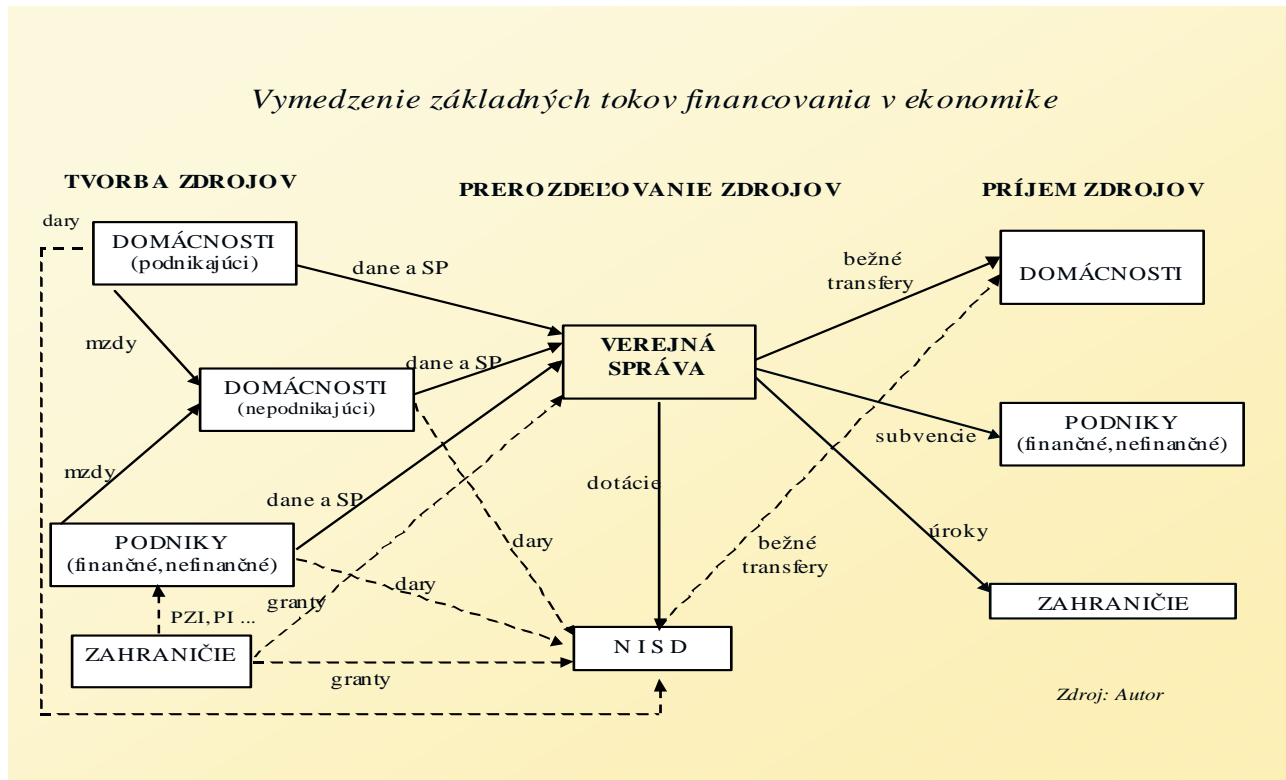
Vymedzenie základných tokov financovania v ekonomike

TVORBA ZDROJOV

PREROZDEĽOVANIE ZDROJOV

PRÍJEM ZDROJOV

dary

DOMÁCNOSTI (podnikajúci)

dane a SP

bežné transfery

DOMÁCNOSTI

mzdy

dane a SP

VEREJNÁ SPRÁVA

DOMÁCNOSTI (nepodnikajúci)

PODNIKY (finančné, nefinančné)

subvencie

mzdy

dotácie

dane a SP

úroky

dary

bežné transfery

PODNIKY (finančné, nefinančné)

dary

granty

ZAHRANIČIE

PZI, PI ...

N I S D

ZAHRANIČIE

granty

Zdroj: Autor